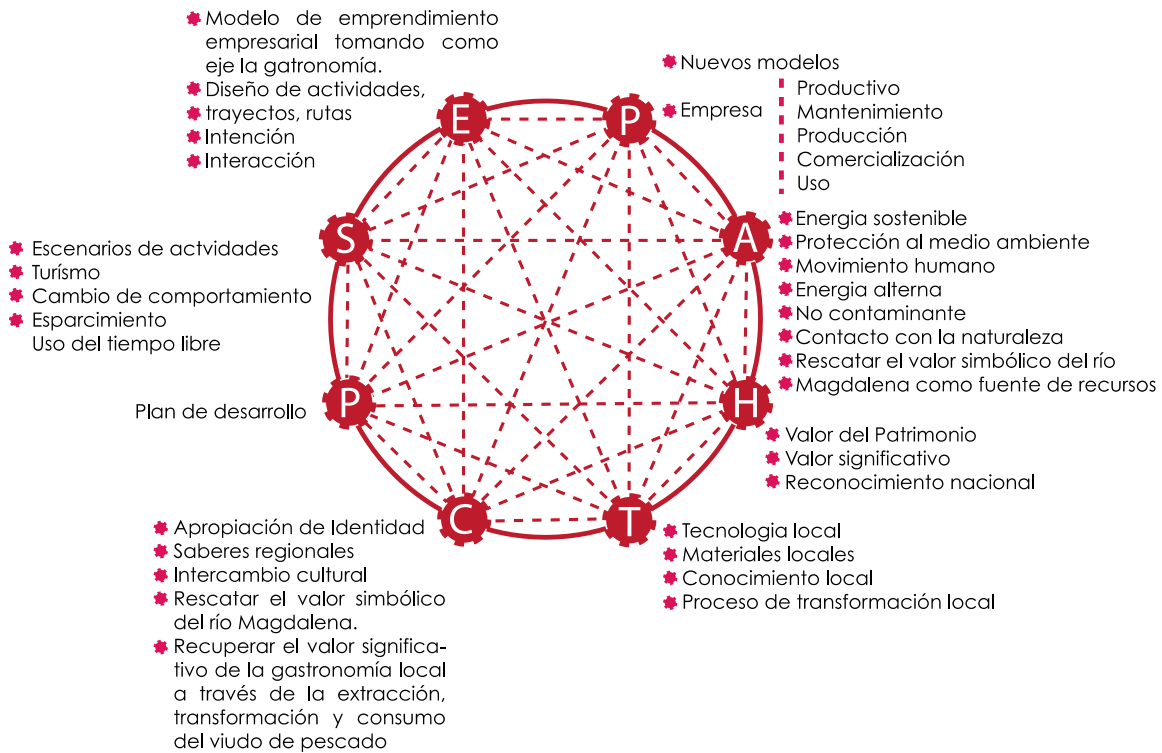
Modelo de emprendimiento empresarial tomando como eje la gatronomía.
Diseño de actividades, trayectos, rutas
Intención
Interacción

Nuevos modelos
Empresa
Productivo
Mantenimiento
Producción
Comercialización
Uso

E
P
S
A
P
H
C
T

Escenarios de actvidades
Turísmo
Cambio de comportamiento
Esparcimiento
Uso del tiempo libre

Energia sostenible
Protección al medio ambiente
Movimiento humano
Energia alterna
No contaminante
Contacto con la naturaleza
Rescatar el valor simbólico del río
Magdalena como fuente de recursos

Plan de desarrollo

Valor del Patrimonio
Valor significativo
Reconocimiento nacional

Apropiación de Identidad
Saberes regionales
Intercambio cultural
Rescatar el valor simbólico del río Magdalena.
Recuperar el valor significativo de la gastronomía local a través de la extracción, transformación y consumo del viudo de pescado

Tecnologia local
Materiales locales
Conocimiento local
Proceso de transformación local